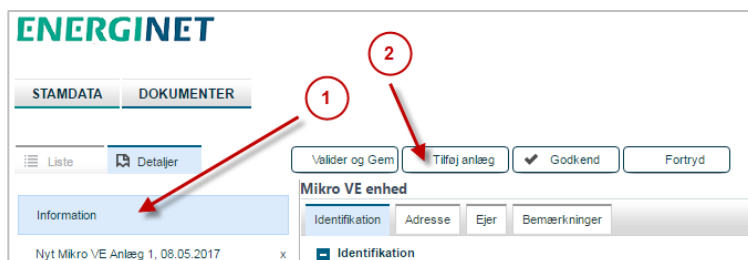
ENERGINET

STAMDATA DOKUMENTER

2

1

Liste Detaljer

Valider og Gem Tilføj anlæg Godkend Fortryd

Mikro VE enhed

Information

Identifikation Adresse Ejer Bemærkninger

Nyt Mikro VE Anlæg 1, 08.05.2017 x

Identifikation